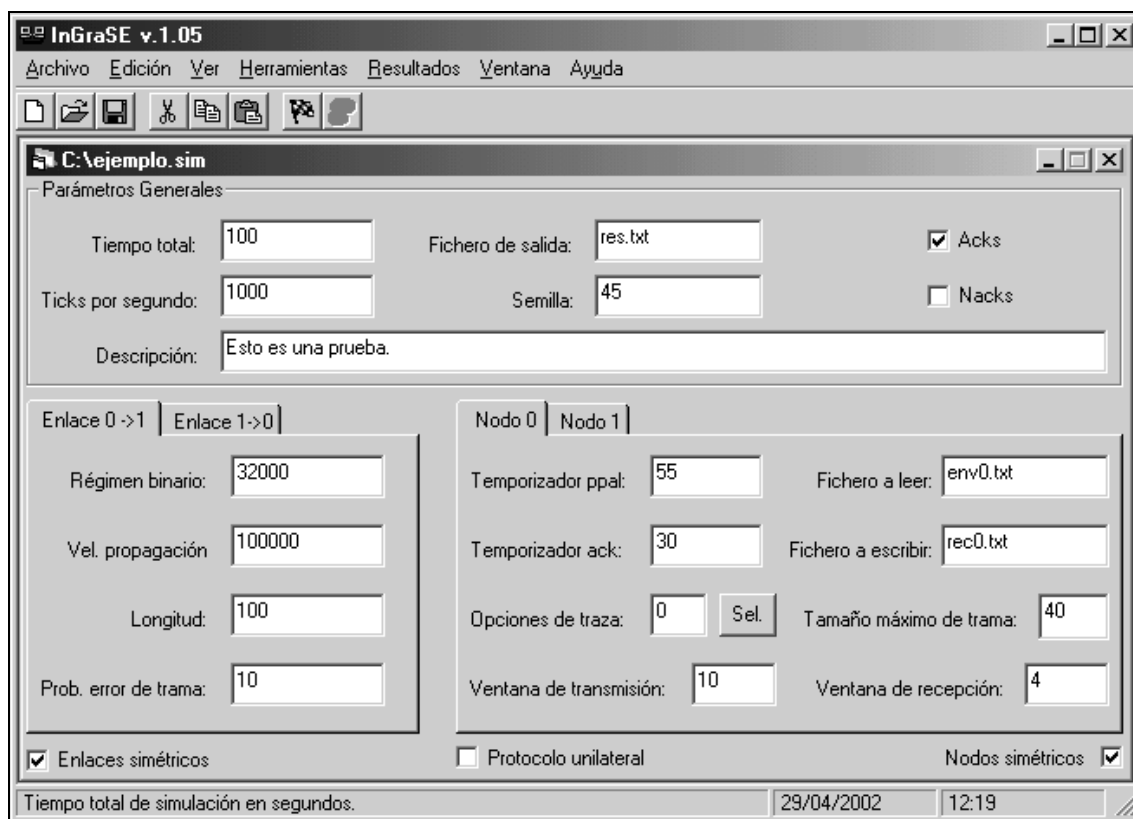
InGraSE v.1.05

Archivo Edición Ver Herramientas Resultados Ventana Ayuda

C:\ejemplo.sim

Parámetros Generales

Tiempo total: 100
Fichero de salida: res.txt
Acks
Ticks por segundo: 1000
Semilla: 45
Nacks
Descripción: Esto es una prueba.

Enlace 0 ->1 | Enlace 1->0

Régimen binario: 32000
Vel. propagación 100000
Longitud: 100
Prob. error de trama: 10

Nodo 0 | Nodo 1

Temporizador ppal: 55
Fichero a leer: env0.txt
Temporizador ack: 30
Fichero a escribir: rec0.txt
Opciones de traza: 0 Sel.
Tamaño máximo de trama: 40
Ventana de transmisión: 10
Ventana de recepción: 4

Enlaces simétricos
Protocolo unilateral
Nodos simétricos

Tiempo total de simulación en segundos. 29/04/2002 12:19